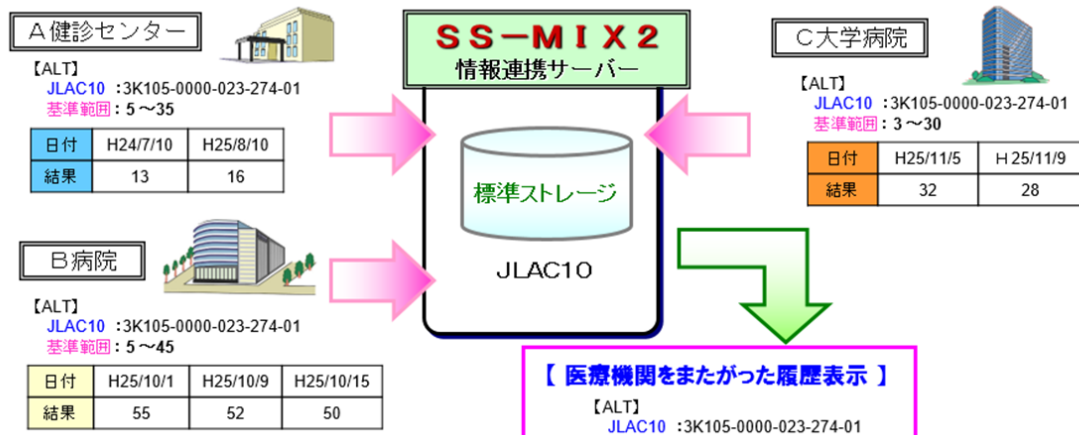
Ａ健診センター

【ALT】
JLAC10 ：3K105-0000-023-274-01
基準範囲：5 〜35

| 日付 | H24/7/10 | H25/8/10 |
|---|---|---|
| 結果 | 13 | 16 |

ＳＳ－ＭＩＸ２
情報連携サーバー

標準ストレージ

JLAC10

Ｃ大学病院

【ALT】
JLAC10 ：3K105-0000-023-274-01
基準範囲：3 〜30

| 日付 | H25/11/5 | H 25/11/9 |
|---|---|---|
| 結果 | 32 | 28 |

Ｂ病院

【ALT】
JLAC10 ：3K105-0000-023-274-01
基準範囲：5 〜45

| 日付 | H25/10/1 | H25/10/9 | H25/10/15 |
|---|---|---|---|
| 結果 | 55 | 52 | 50 |

【 医療機関をまたがった履歴表示 】
【ALT】
JLAC10 ：3K105-0000-023-274-01